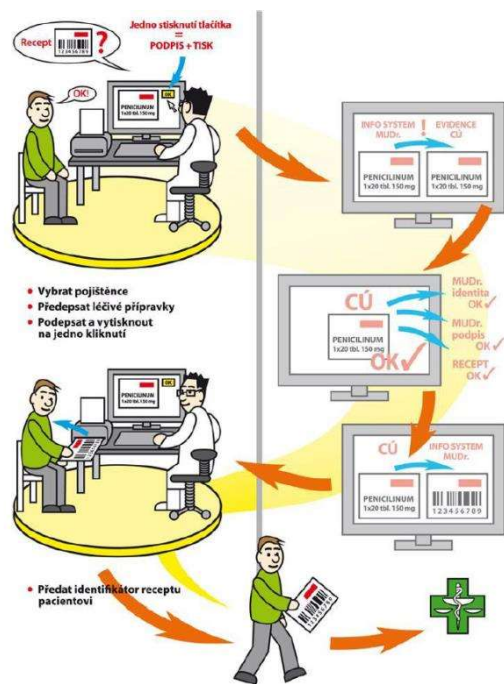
Recept
123456789
?
Jedno stisknutí tlačítka
=
PODPIS + TISK
OK!
PENICILINUM
1x20 tbl. 150 mg
OK

INFO SYSTEM MUDr.
!
EVIDENCE CÚ
PENICILINUM
1x20 tbl. 150 mg
PENICILINUM
1x20 tbl. 150 mg

• Vybrat pojištěnce
• Předepsat léčivé přípravky
• Podepsat a vytisknout na jedno kliknutí

CÚ
PENICILINUM
1x20 tbl. 150 mg
OK✓
MUDr. identita OK✓
MUDr. podpis OK✓
RECEPT OK✓

PENICILINUM
OK

CÚ
INFO SYSTEM MUDr.
PENICILINUM
1x20 tbl. 150 mg
123456709

• Předat identifikátor receptu pacientovi